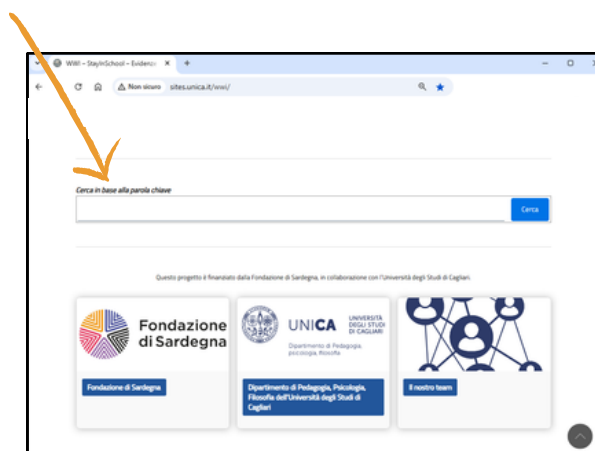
WWI – StayInSchool – Evidenze ×

Non sicuro sites.unica.it/wwi/

Cerca in base alla parola chiave

Cerca

Questo progetto è finanziato dalla Fondazione di Sardegna, in collaborazione con l'Università degli Studi di Cagliari.

Fondazione di Sardegna

Fondazione di Sardegna

UNICA UNIVERSITÀ DEGLI STUDI DI CAGLIARI

Dipartimento di Pedagogia, psicologia, filosofia

Dipartimento di Pedagogia, Psicologia, Filosofia dell'Università degli Studi di Cagliari

Il nostro team